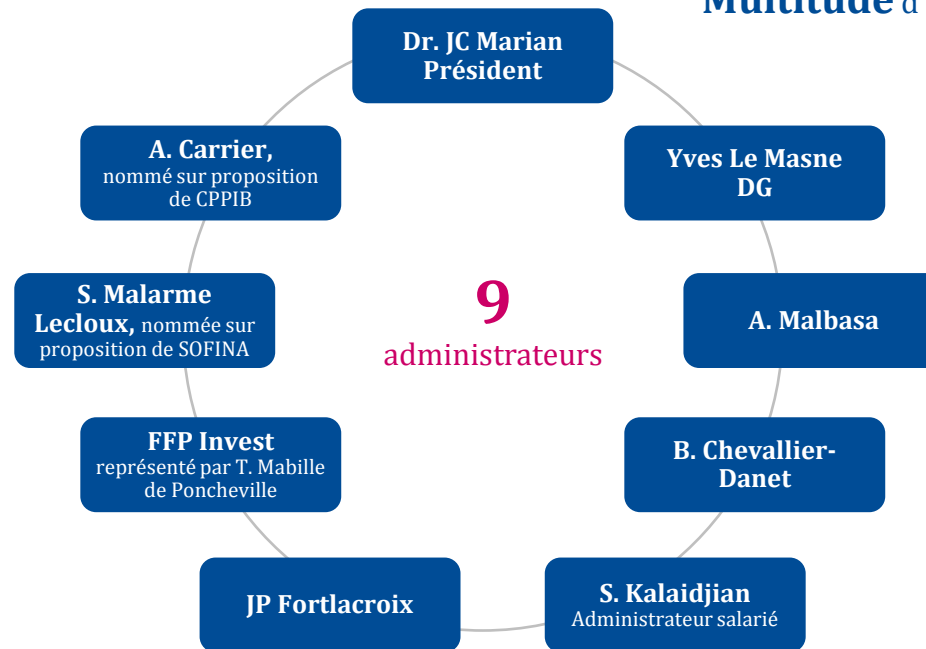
Multitude d

Dr. JC Marian
Président

Yves Le Masne
DG

A. Malbasa

B. Chevallier-Danet

S. Kalaidjian
Administrateur salarié

JP Fortlacroix

FFP Invest
représenté par T. Mabille de Poncheville

S. Malarme Lecloux, nommée sur proposition de SOFINA

A. Carrier,
nommé sur proposition de CPPIB

9
administrateurs